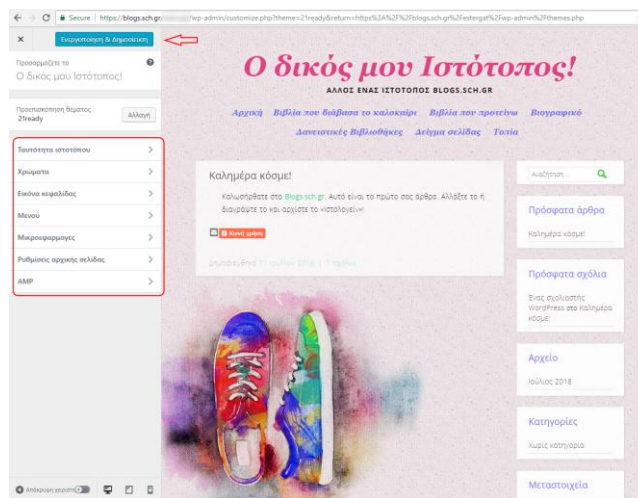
Secure | https://blogs.sch.gr/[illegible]/wp-admin/customize.php?theme=21ready&return=https%3A%2F%2Fblogs.sch.gr%2Festergat%2Fwp-admin%2Fthemes.php

×

Ενεργοποίηση & Δημοσίευση

Προσαρμόζετε το
Ο δικός μου Ιστότοπος!

Προεπισκόπηση θέματος
21ready

Αλλαγή

Ταυτότητα ιστότοπου

Χρώματα

Εικόνα κεφαλίδας

Μενού

Μικροεφαρμογές

Ρυθμίσεις αρχικής σελίδας

AMP

Απόκρυψη χειρισμών

Ο δικός μου Ιστότοπος!

ΑΛΛΟΣ ΕΝΑΣ ΙΣΤΟΤΟΠΟΣ BLOGS.SCH.GR

Αρχική Βιβλία που διάβασα το καλοκαίρι Βιβλία που προτείνω Βιογραφικό

Δανειστικές Βιβλιοθήκες Δείγμα σελίδας Τοπία

Καλημέρα κόσμε!

Καλωσήρθατε στο Blogs.sch.gr. Αυτό είναι το πρώτο σας άρθρο. Αλλάξτε το ή διαγράψτε το και αρχίστε το «ιστολογείν»!

Κοινή χρήση

Δημοσιεύθηκε 11 Ιουλίου 2018 | 1 σχόλιο

Αναζήτηση...

Πρόσφατα άρθρα

Καλημέρα κόσμε!

Πρόσφατα σχόλια

Ένας σχολιαστής WordPress στο Καλημέρα κόσμε!

Αρχείο

Ιούλιος 2018

Κατηγορίες

Χωρίς κατηγορία

Μεταστοιχεία